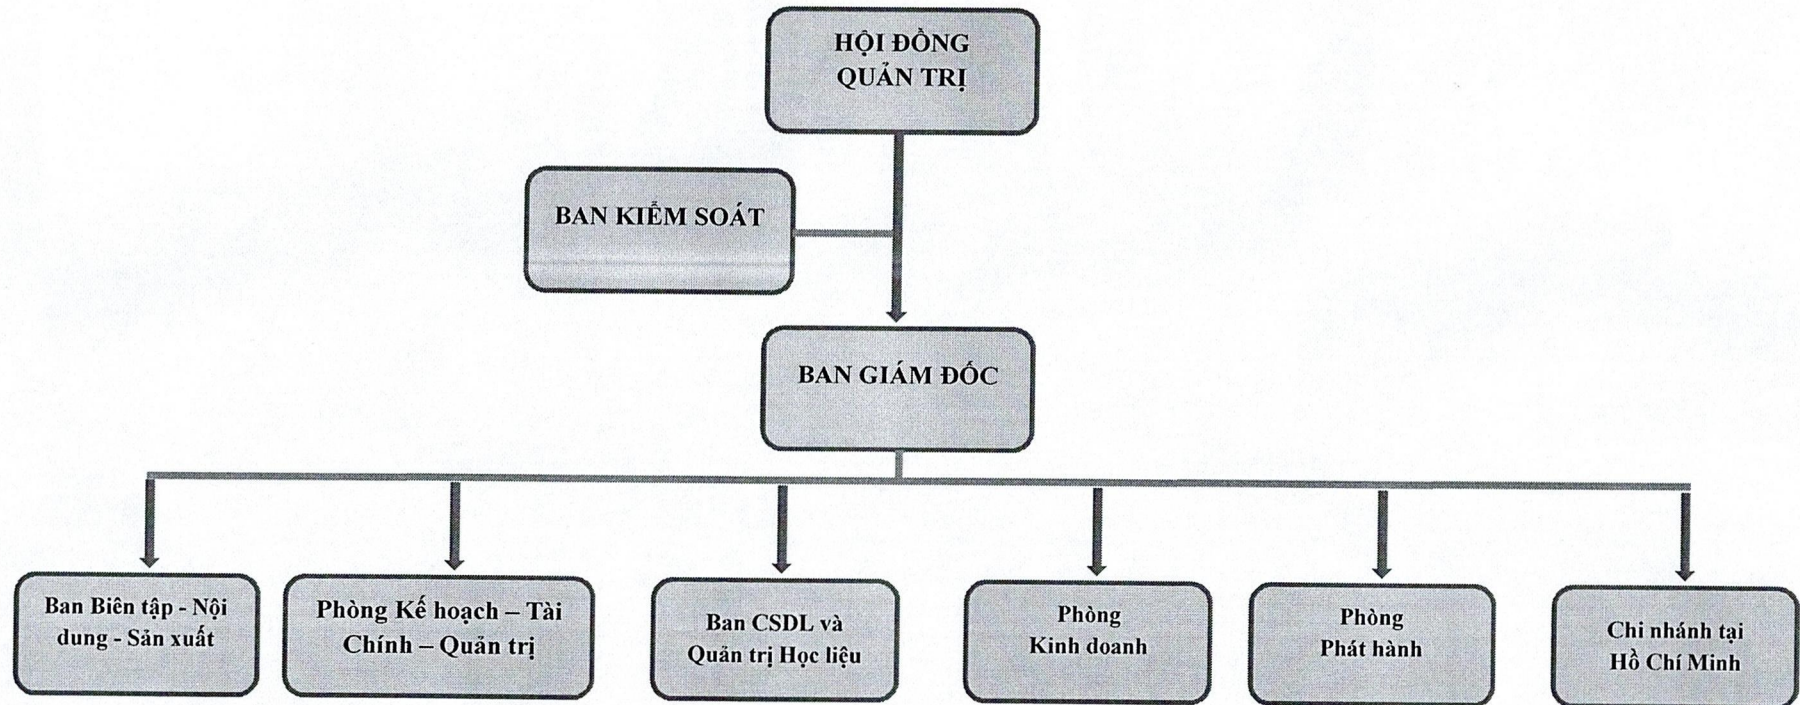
HỘI ĐỒNG QUẢN TRỊ

BAN KIỂM SOÁT

BAN GIÁM ĐỐC

Ban Biên tập - Nội dung - Sản xuất

Phòng Kế hoạch – Tài Chính – Quản trị

Ban CSDL và Quản trị Học liệu

Phòng Kinh doanh

Phòng Phát hành

Chi nhánh tại Hồ Chí Minh